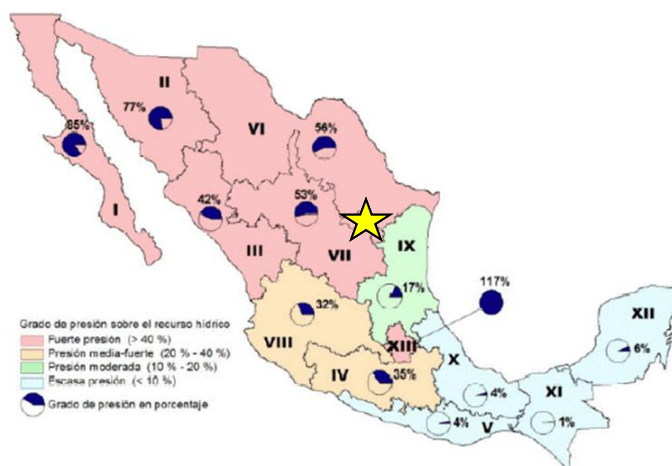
II
77%
85%
VI
56%
I
42%
53%
III
VII
IX
117%
17%
32%
XII
Grado de presión sobre el recurso hídrico
Fuerte presión (> 40 %)
Presión media-fuerte (20 % - 40 %)
Presión moderada (10 % - 20 %)
Escasa presión (< 10 %)
Grado de presión en porcentaje
VIII
XIII
X
6%
IV
35%
4%
XI
4%
V
1%